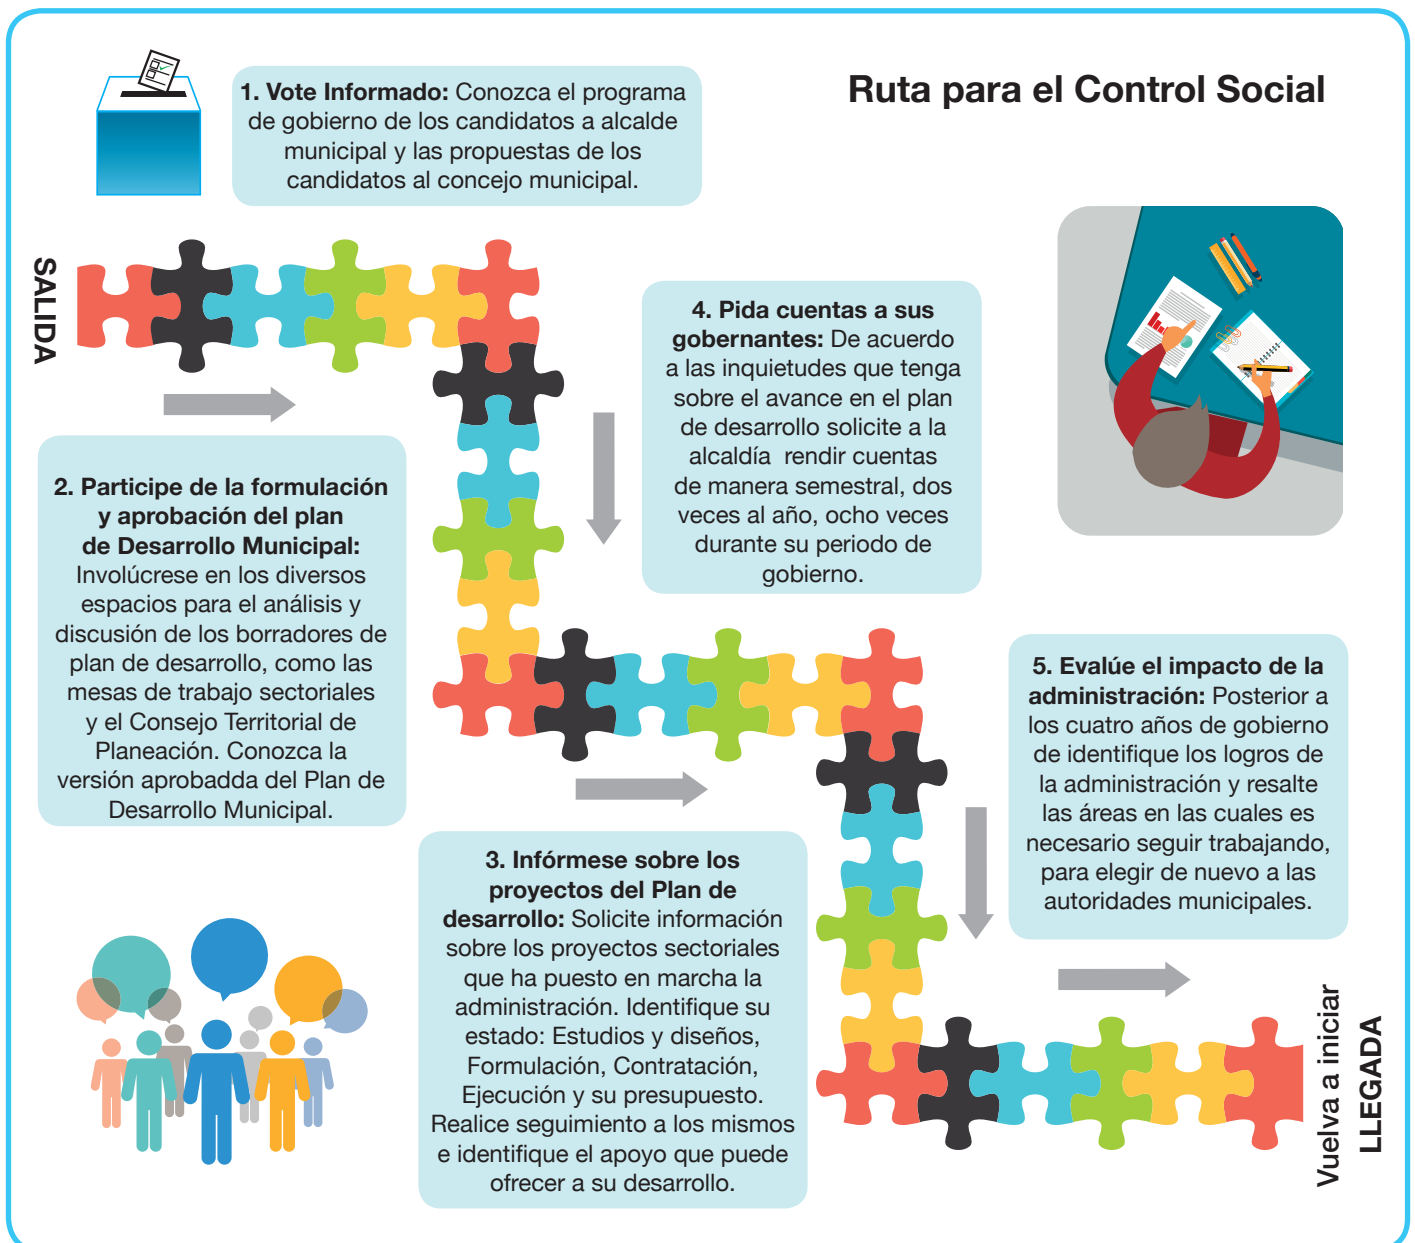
Ruta para el Control Social

1. Vote Informado: Conozca el programa de gobierno de los candidatos a alcalde municipal y las propuestas de los candidatos al concejo municipal.

SALIDA

2. Participe de la formulación y aprobación del plan de Desarrollo Municipal: Involúcrese en los diversos espacios para el análisis y discusión de los borradores de plan de desarrollo, como las mesas de trabajo sectoriales y el Consejo Territorial de Planeación. Conozca la versión aprobadda del Plan de Desarrollo Municipal.

4. Pida cuentas a sus gobernantes: De acuerdo a las inquietudes que tenga sobre el avance en el plan de desarrollo solicite a la alcaldía rendir cuentas de manera semestral, dos veces al año, ocho veces durante su periodo de gobierno.

5. Evalúe el impacto de la administración: Posterior a los cuatro años de gobierno de identifique los logros de la administración y resalte las áreas en las cuales es necesario seguir trabajando, para elegir de nuevo a las autoridades municipales.

3. Infórmese sobre los proyectos del Plan de desarrollo: Solicite información sobre los proyectos sectoriales que ha puesto en marcha la administración. Identifique su estado: Estudios y diseños, Formulación, Contratación, Ejecución y su presupuesto. Realice seguimiento a los mismos e identifique el apoyo que puede ofrecer a su desarrollo.

Vuelva a iniciar
LLEGADA